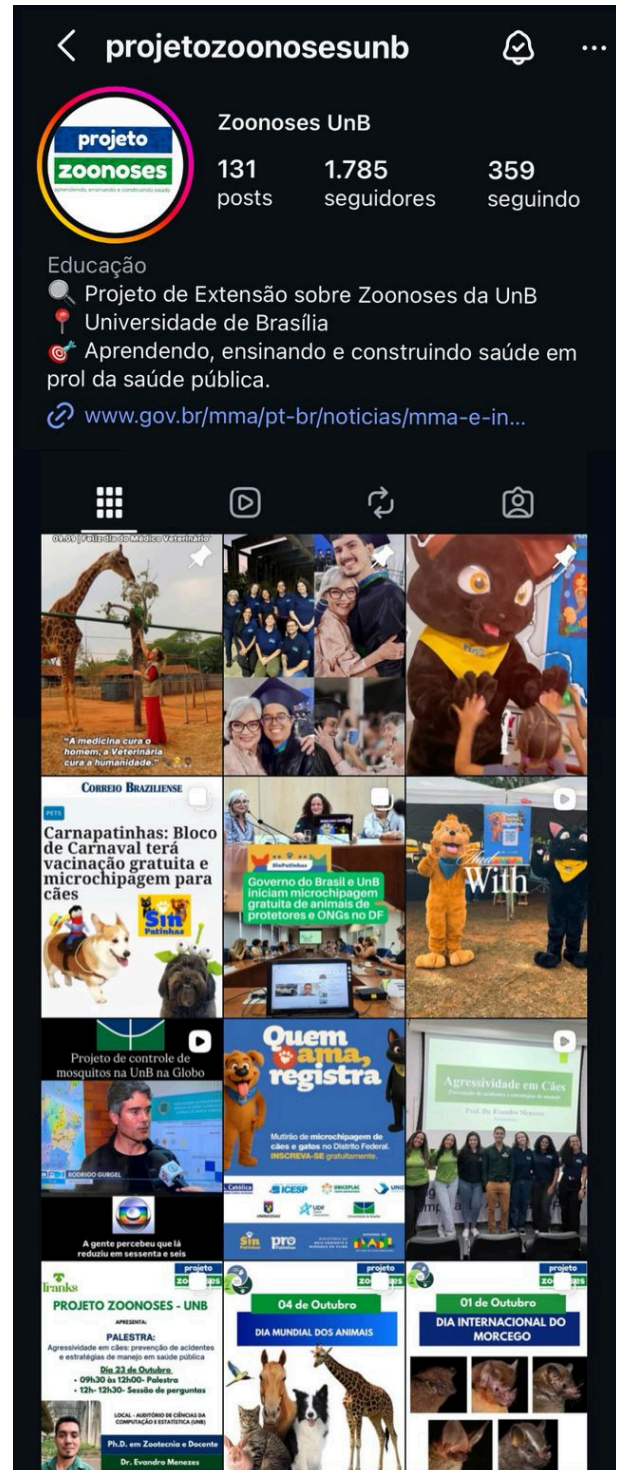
projetozoonosesunb

projeto zoonoses aprendendo, ensinando e construindo saúde

Zoonoses UnB

131 posts
1.785 seguidores
359 seguindo

Educação
🔍 Projeto de Extensão sobre Zoonoses da UnB
📍 Universidade de Brasília
🎯 Aprendendo, ensinando e construindo saúde em prol da saúde pública.
www.gov.br/mma/pt-br/noticias/mma-e-in...

09.09 | Dia do Médico Veterinário
"A medicina cura o homem; a Veterinária cura a humanidade."

CORREIO BRAZILIENSE
PETS
Carnapatinhas: Bloco de Carnaval terá vacinação gratuita e microchipagem para cães
Sin Patinhas

SinPatinhas
Governo do Brasil e UnB iniciam microchipagem gratuita de animais de protetores e ONGs no DF

With

Projeto de controle de mosquitos na UnB na Globo
RODRIGO GURGEL
A gente percebeu que lá reduziu em sessenta e seis

Quem ama, registra
Mutirão de microchipagem de cães e gatos no Distrito Federal. INSCREVA-SE gratuitamente.
Católica ICESP UNICEPLAC UNB UDF Sin Patinhas pro

Agressividade em Cães
Prevenção de acidentes e estratégias de manejo
Prof. Dr. Evandro Menezes

franks
projeto zoonoses
PROJETO ZOONOSES - UNB
APRESENTA:
PALESTRA:
Agressividade em cães: prevenção de acidentes e estratégias de manejo em saúde pública
Dia 23 de Outubro
• 09h30 às 12h00- Palestra
• 12h- 12h30- Sessão de perguntas
LOCAL - AUDITÓRIO DE CIÊNCIAS DA COMPUTAÇÃO E ESTATÍSTICA (UNB)
Ph.D. em Zootecnia e Docente
Dr. Evandro Menezes

projeto zoonoses
04 de Outubro
DIA MUNDIAL DOS ANIMAIS

projeto zoonoses
01 de Outubro
DIA INTERNACIONAL DO MORCEGO